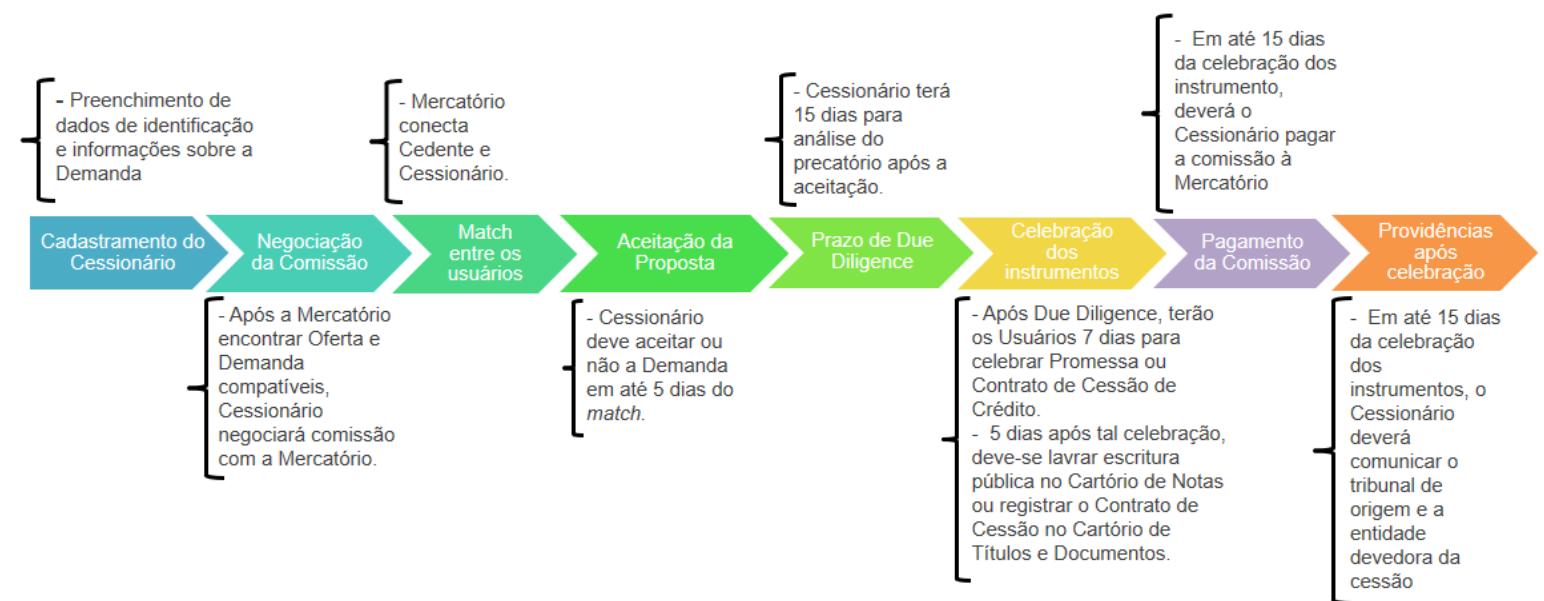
- Preenchimento de dados de identificação e informações sobre a Demanda

- Mercatório conecta Cedente e Cessionário.

- Cessionário terá 15 dias para análise do precatório após a aceitação.

- Em até 15 dias da celebração dos instrumento, deverá o Cessionário pagar a comissão à Mercatório

Cadastramento do Cessionário

Negociação da Comissão

Match entre os usuários

Aceitação da Proposta

Prazo de Due Diligence

Celebração dos instrumentos

Pagamento da Comissão

Providências após celebração

- Após a Mercatório encontrar Oferta e Demanda compatíveis, Cessionário negociará comissão com a Mercatório.

- Cessionário deve aceitar ou não a Demanda em até 5 dias do *match*.

- Após Due Diligence, terão os Usuários 7 dias para celebrar Promessa ou Contrato de Cessão de Crédito.
- 5 dias após tal celebração, deve-se lavrar escritura pública no Cartório de Notas ou registrar o Contrato de Cessão no Cartório de Títulos e Documentos.

- Em até 15 dias da celebração dos instrumentos, o Cessionário deverá comunicar o tribunal de origem e a entidade devedora da cessão